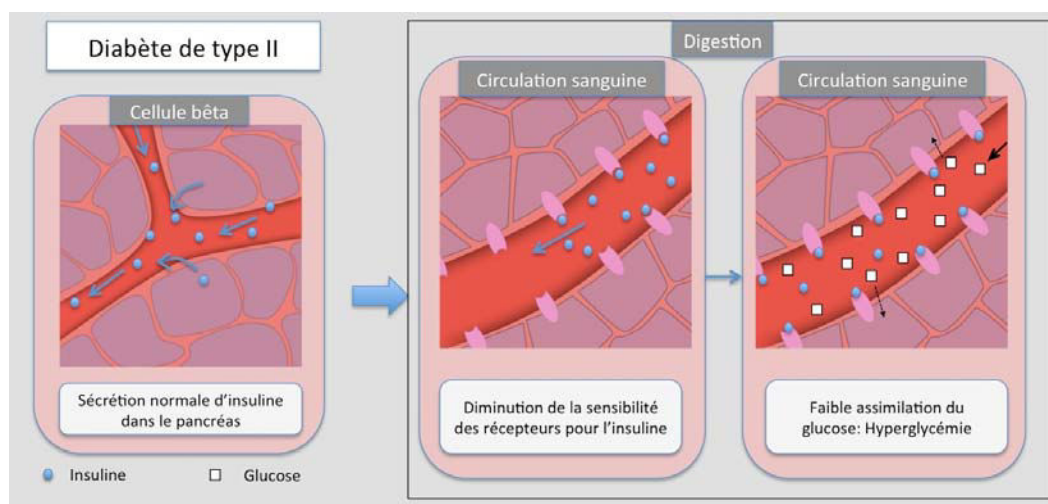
Diabète de type II

Cellule bêta

Sécrétion normale d'insuline dans le pancréas

Insuline

Glucose

Digestion

Circulation sanguine

Diminution de la sensibilité des récepteurs pour l'insuline

Circulation sanguine

Faible assimilation du glucose: Hyperglycémie